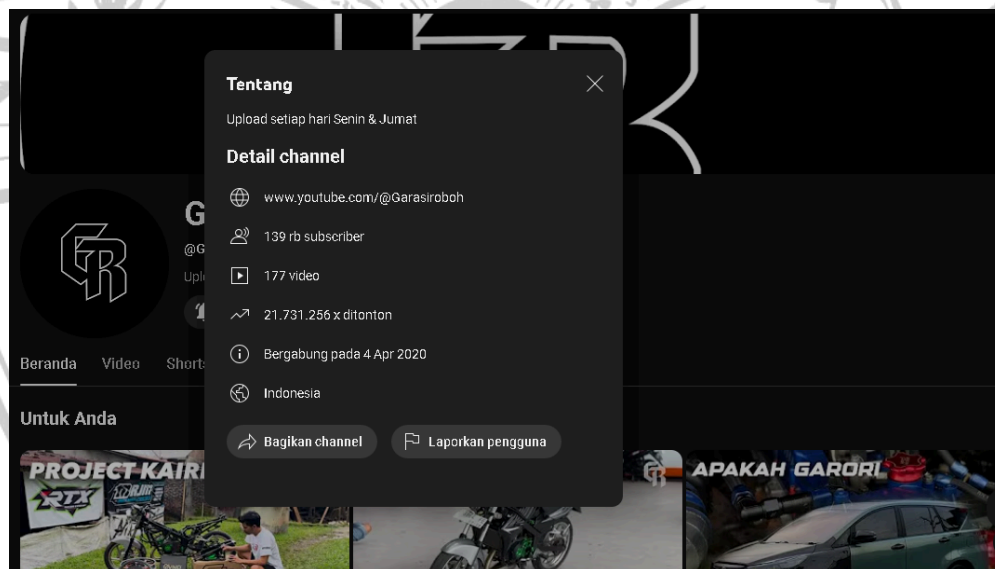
G
@G
Upl
Beranda Video Shorts
Untuk Anda

Tentang
Upload setiap hari Senin & Jumat
Detail channel
www.youtube.com/@Garasiroboh
139 rb subscriber
177 video
21.731.256 x ditonton
Bergabung pada 4 Apr 2020
Indonesia
Bagikan channel
Laporkan pengguna

PROJECT KAIRI
RTX
APAKAH GARORI